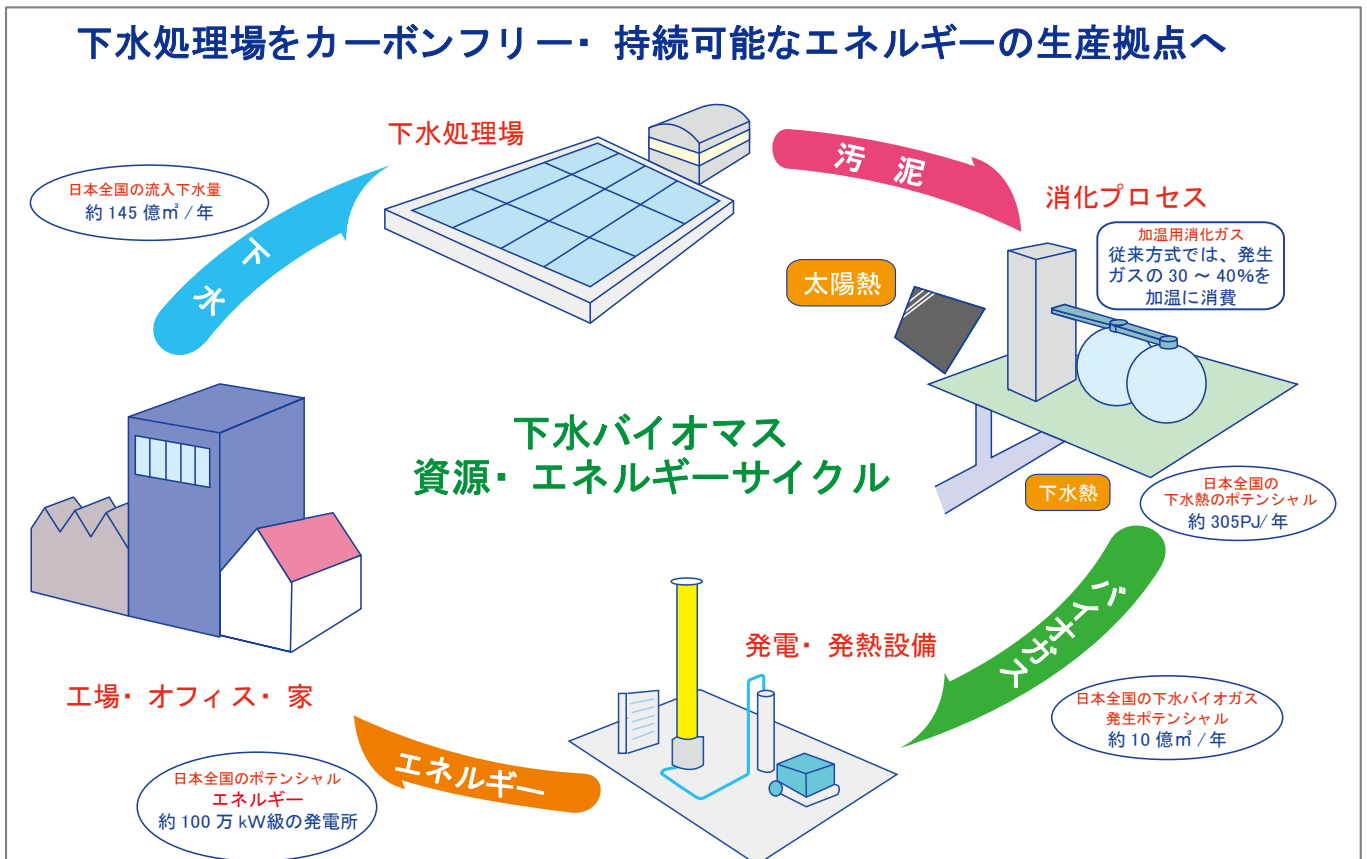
下水処理場をカーボンフリー・持続可能なエネルギーの生産拠点へ

下水処理場

汚泥

消化プロセス

加温用消化ガス
従来方式では、発生ガスの 30 ～ 40%を加温に消費

日本全国の流入下水量
約 145 億m³ / 年

下水

太陽熱

下水バイオマス
資源・エネルギーサイクル

下水熱

日本全国の下水熱のポテンシャル
約 305PJ/ 年

バイオガス

発電・発熱設備

工場・オフィス・家

日本全国の下水バイオガス発生ポテンシャル
約 10 億m³ / 年

エネルギー

日本全国のポテンシャル
エネルギー
約 100 万 kW級の発電所